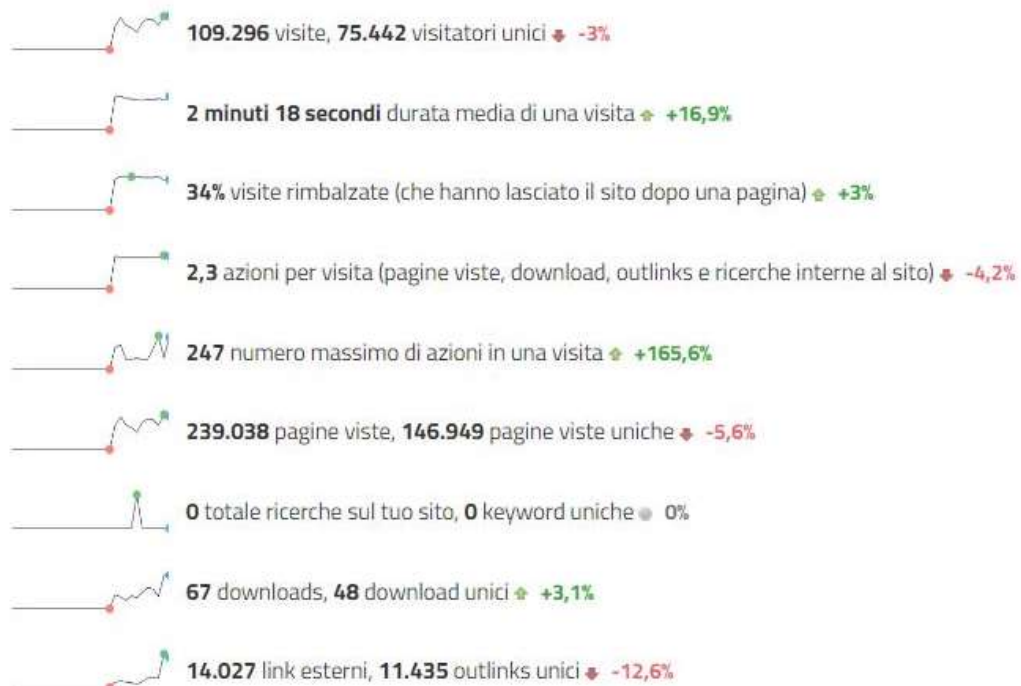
109.296 visite, 75.442 visitatori unici -3%

2 minuti 18 secondi durata media di una visita +16,9%

34% visite rimbalzate (che hanno lasciato il sito dopo una pagina) +3%

2,3 azioni per visita (pagine viste, download, outlinks e ricerche interne al sito) -4,2%

247 numero massimo di azioni in una visita +165,6%

239.038 pagine viste, 146.949 pagine viste uniche -5,6%

0 totale ricerche sul tuo sito, 0 keyword uniche 0%

67 downloads, 48 download unici +3,1%

14.027 link esterni, 11.435 outlinks unici -12,6%